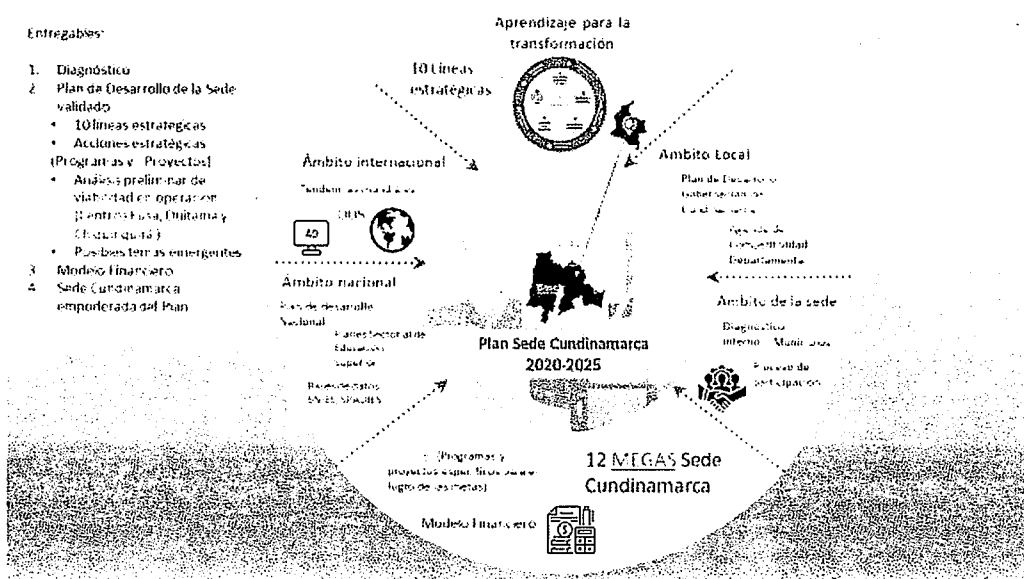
Entregables:

1. Diagnóstico
2. Plan de Desarrollo de la Sede validado
• 10 líneas estratégicas
• Acciones estratégicas (Programas y Proyectos)
• Análisis preliminar de viabilidad en operación (Centros Fusa, Duitama y Chiquinquirá)
• Posibles temas emergentes
3. Modelo Financiero
4. Sede Cundinamarca empoderada del Plan

Aprendizaje para la transformación

10 Líneas estratégicas

Ámbito internacional

Tendencias mundiales

ODS

4.0

Ámbito Local

Plan de Desarrollo Gobernación de Cundinamarca

Agenda de Competitividad Departamento

Ámbito nacional

Plan de desarrollo Nacional

Planes Sectoriales de Educación Superior

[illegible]

Ámbito de la sede

Diagnóstico Interno – Municipios

Proceso de participación

Plan Sede Cundinamarca 2020-2025

12 MEGAS Sede Cundinamarca

(Programas y proyectos específicos para el logro de las metas)

Modelo Financiero